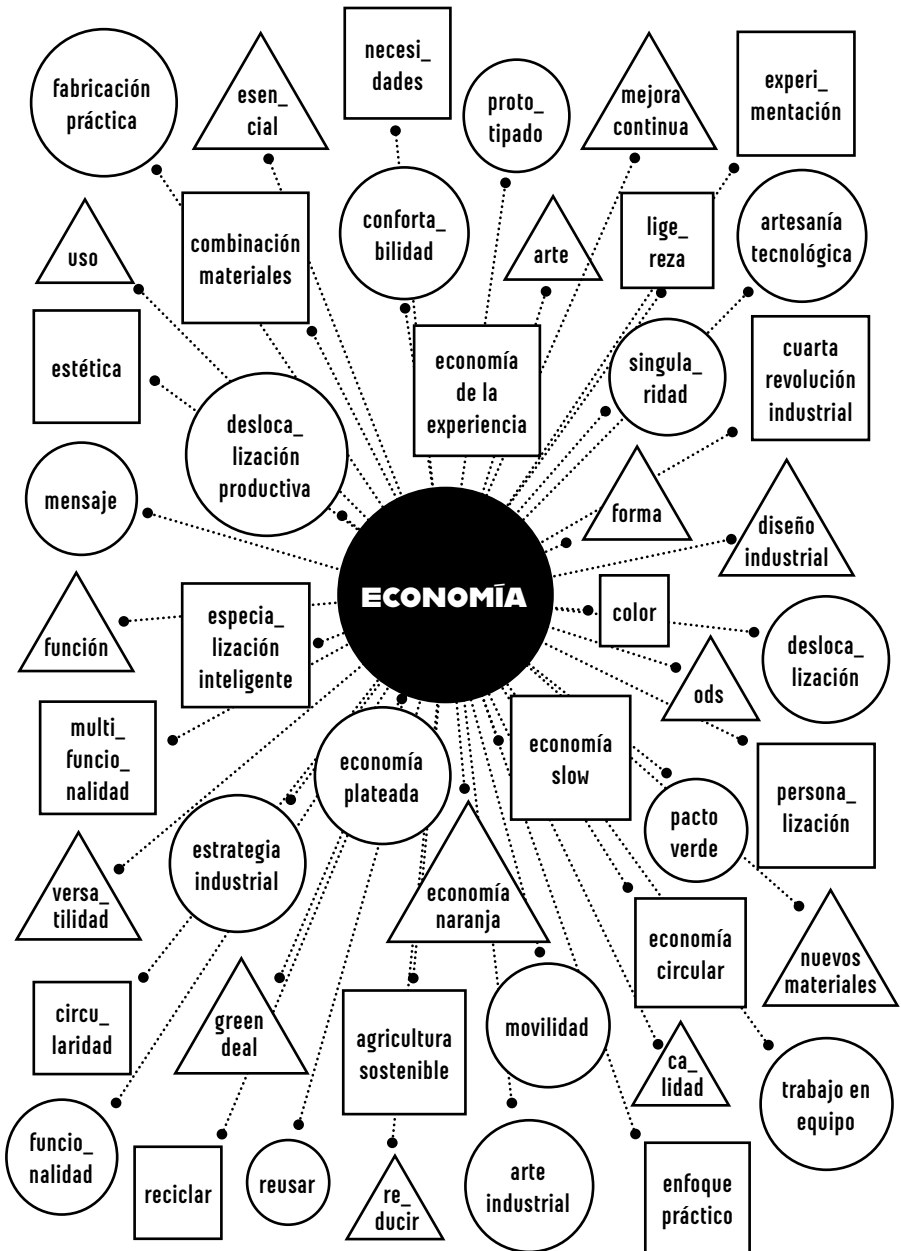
fabricación práctica

esen_ cial

necesi_ dades

proto_ tipado

mejora continua

experi_ mentación

combinación materiales

conforta_ bilidad

arte

lige_ reza

artesanía tecnológica

uso

estética

economía de la experiencia

singula_ ridad

cuarta revolución industrial

desloca_ lización productiva

mensaje

forma

diseño industrial

ECONOMÍA

función

especia_ lización inteligente

color

desloca_ lización

ods

multi_ funcio_ nalidad

economía plateada

economía slow

persona_ lización

pacto verde

versa_ tilidad

estrategia industrial

economía naranja

economía circular

nuevos materiales

circu_ laridad

green deal

agricultura sostenible

movilidad

ca_ lidad

trabajo en equipo

funcio_ nalidad

reciclar

reusar

re_ ducir

arte industrial

enfoque práctico